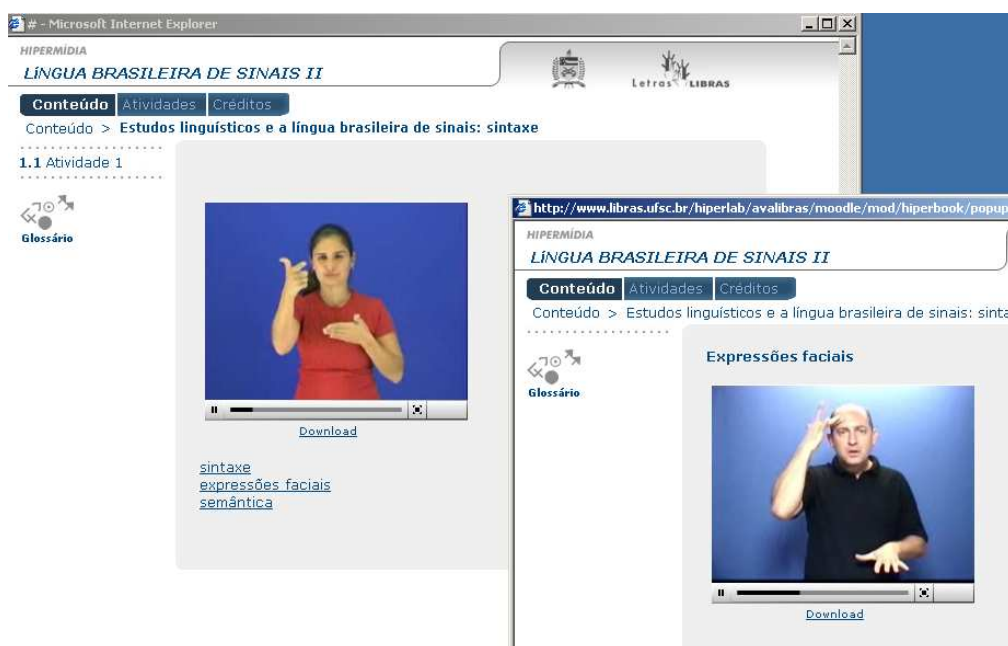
# - Microsoft Internet Explorer

HIPERMÍDIA
LÍNGUA BRASILEIRA DE SINAIS II

Letras LIBRAS

Conteúdo Atividades Créditos

Conteúdo > Estudos linguísticos e a língua brasileira de sinais: sintaxe

1.1 Atividade 1

Glossário

Download

sintaxe
expressões faciais
semântica

http://www.libras.ufsc.br/hiperlab/avalibras/moodle/mod/hiperbook/popup

HIPERMÍDIA
LÍNGUA BRASILEIRA DE SINAIS II

Conteúdo Atividades Créditos

Conteúdo > Estudos linguísticos e a língua brasileira de sinais: sinta

Glossário

Expressões faciais

Download